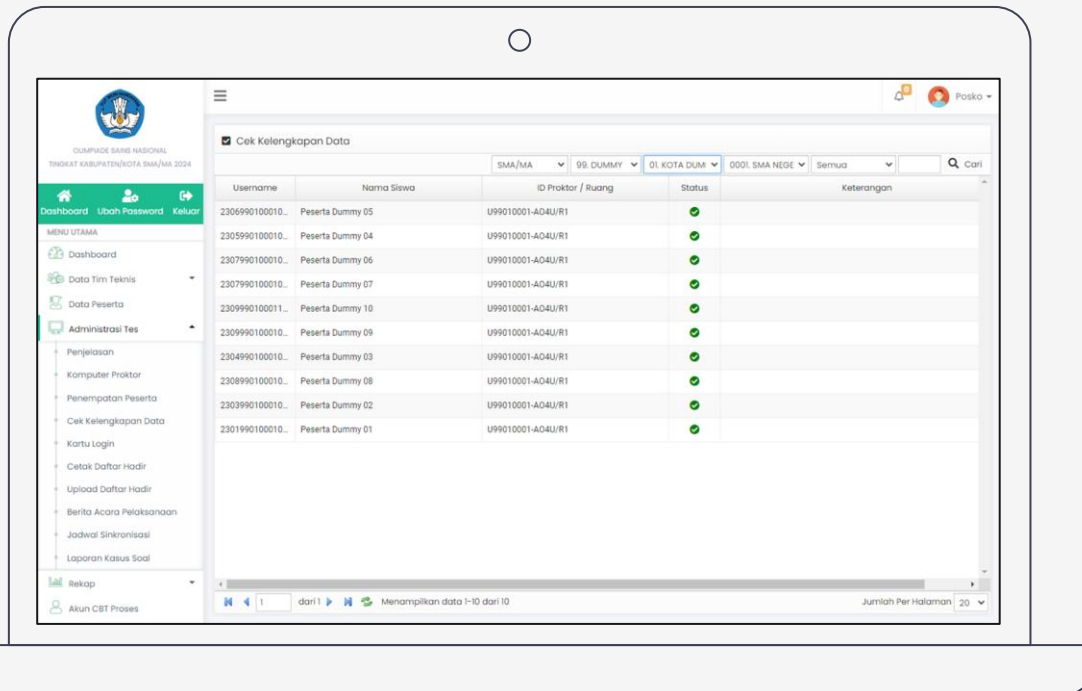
OLIMPIADE SAINS NASIONAL
TINGKAT KABUPATEN/KOTA SMA/MA 2024

Dashboard Ubah Password Keluar

MENU UTAMA
Dashboard
Data Tim Teknis
Data Peserta
Administrasi Tes
Penjelasan
Komputer Proktor
Penempatan Peserta
Cek Kelengkapan Data
Kartu Login
Cetak Daftar Hadir
Upload Daftar Hadir
Berita Acara Pelaksanaan
Jadwal Sinkronisasi
Laporan Kasus Soal
Rekap
Akun CBT Proses

Posko

Cek Kelengkapan Data

SMA/MA | 99. DUMMY | 01. KOTA DUM | 0001. SMA NEGE | Semua | Cari

| Username | Nama Siswa | ID Proktor / Ruang | Status | Keterangan |
|---|---|---|---|---|
| 2306990100010... | Peserta Dummy 05 | U99010001-A04U/R1 | | |
| 2305990100010... | Peserta Dummy 04 | U99010001-A04U/R1 | | |
| 2307990100010... | Peserta Dummy 06 | U99010001-A04U/R1 | | |
| 2307990100010... | Peserta Dummy 07 | U99010001-A04U/R1 | | |
| 2309990100011... | Peserta Dummy 10 | U99010001-A04U/R1 | | |
| 2309990100010... | Peserta Dummy 09 | U99010001-A04U/R1 | | |
| 2304990100010... | Peserta Dummy 03 | U99010001-A04U/R1 | | |
| 2308990100010... | Peserta Dummy 08 | U99010001-A04U/R1 | | |
| 2303990100010... | Peserta Dummy 02 | U99010001-A04U/R1 | | |
| 2301990100010... | Peserta Dummy 01 | U99010001-A04U/R1 | | |

1 dari 1 Menampilkan data 1-10 dari 10
Jumlah Per Halaman 20